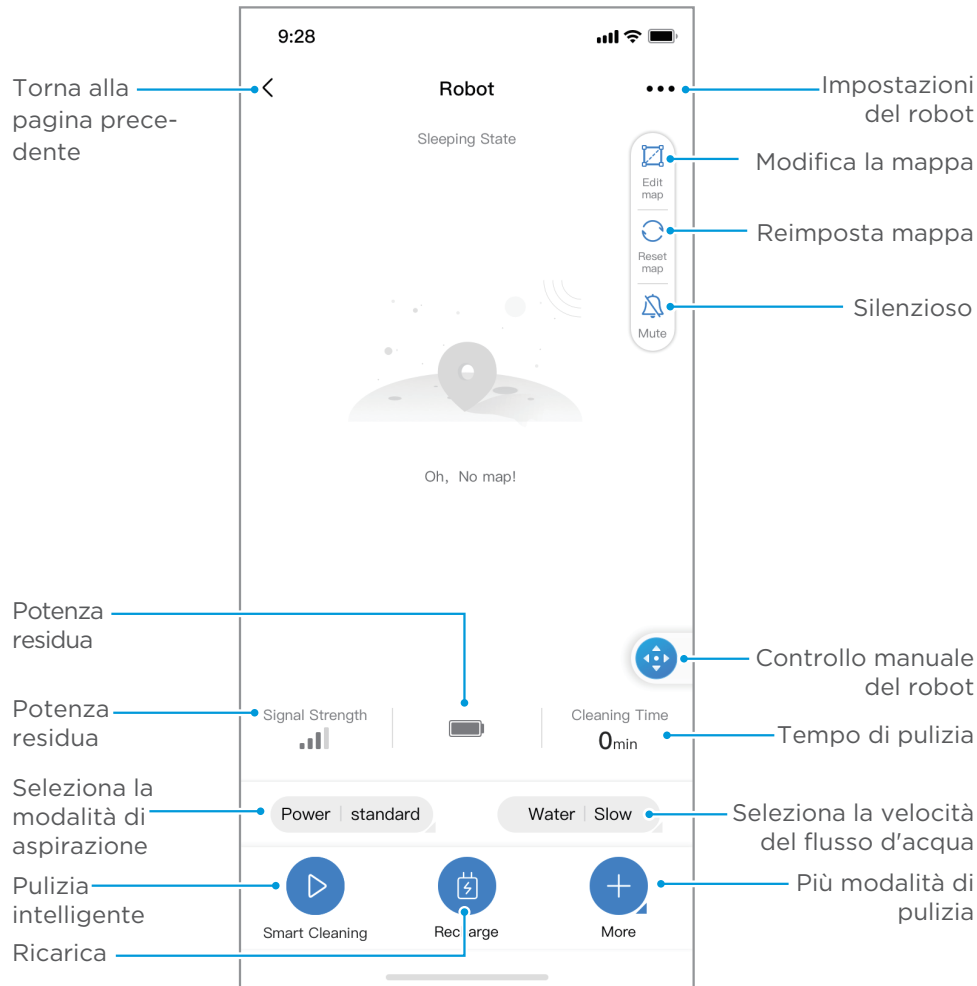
9:28

Torna alla pagina precedente

Robot

Impostazioni del robot

Sleeping State

Edit map

Modifica la mappa

Reset map

Reimposta mappa

Mute

Silenzioso

Oh, No map!

Potenza residua

Controllo manuale del robot

Potenza residua

Signal Strength

Cleaning Time

0min

Tempo di pulizia

Seleziona la modalità di aspirazione

Power | standard

Water | Slow

Seleziona la velocità del flusso d'acqua

Pulizia intelligente

Smart Cleaning

Recharge

More

Più modalità di pulizia

Ricarica